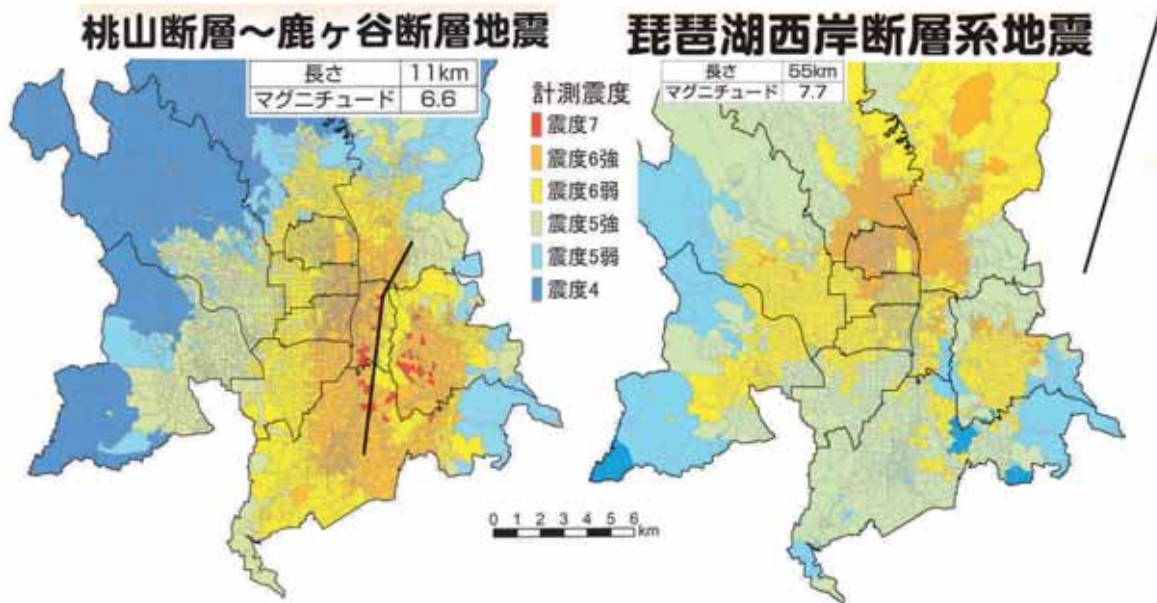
桃山断層〜鹿ヶ谷断層地震

| 長さ | 11km |
|---|---|
| マグニチュード | 6.6 |

計測震度
震度7
震度6強
震度6弱
震度5強
震度5弱
震度4

琵琶湖西岸断層系地震

| 長さ | 55km |
|---|---|
| マグニチュード | 7.7 |

0 1 2 3 4 5 6 km